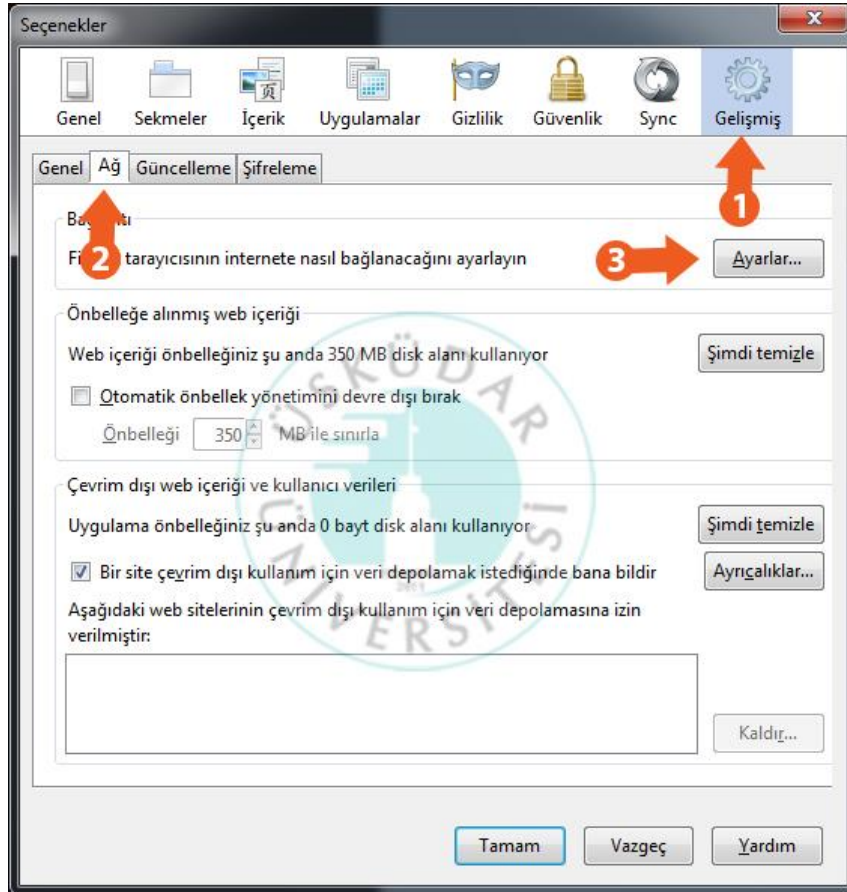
Seçenekler

Genel Sekmeler İçerik Uygulamalar Gizlilik Güvenlik Sync Gelişmiş

Genel Ağ Güncelleme Şifreleme

1

Ba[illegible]tı

Fi 2 tarayıcısının internete nasıl bağlanacağını ayarlayın

3

Ayarlar...

Önbelleğe alınmış web içeriği

Web içeriği önbelleğiniz şu anda 350 MB disk alanı kullanıyor

Şimdi temizle

Otomatik önbellek yönetimini devre dışı bırak

Önbelleği 350 MB ile sınırla

Çevrim dışı web içeriği ve kullanıcı verileri

Uygulama önbelleğiniz şu anda 0 bayt disk alanı kullanıyor

Şimdi temizle

Bir site çevrim dışı kullanım için veri depolamak istediğinde bana bildir

Ayrıcalıklar...

Aşağıdaki web sitelerinin çevrim dışı kullanım için veri depolamasına izin verilmiştir:

Kaldır...

Tamam Vazgeç Yardım

ÜSKÜDAR ÜNİVERSİTESİ